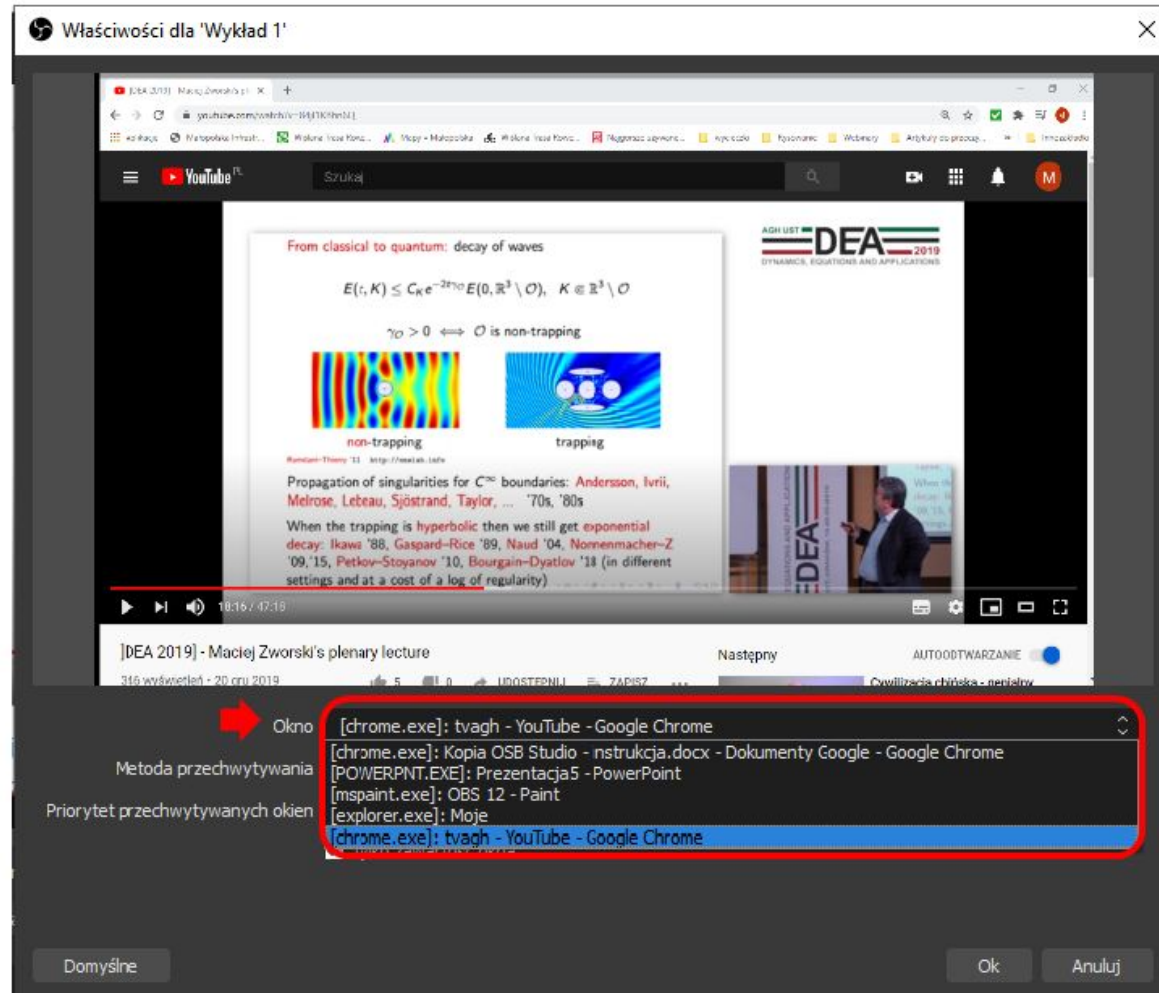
Właściwości dla 'Wykład 1'

[DEA 2019] Maciej Zworski's pl ×

youtube.com/watch?v=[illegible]

YouTube PL

Szukaj

M

From classical to quantum: decay of waves

$E(t,K) \leq C_K e^{-2t\gamma_O} E(0, \mathbb{R}^3 \setminus \mathcal{O}), \quad K \Subset \mathbb{R}^3 \setminus \mathcal{O}$

$\gamma_{\mathcal{O}} > 0 \iff \mathcal{O}$ is non-trapping

non-trapping

trapping

Propagation of singularities for $C^\infty$ boundaries: Andersson, Ivrii, Melrose, Lebeau, Sjöstrand, Taylor, ... '70s, '80s

When the trapping is hyperbolic then we still get exponential decay: Ikawa '88, Gaspard–Rice '89, Naud '04, Nonnenmacher–Z '09,'15, Petkov–Stoyanov '10, Bourgain–Dyatlov '18 (in different settings and at a cost of a log of regularity)

AGH UST DEA 2019 DYNAMICS, EQUATIONS AND APPLICATIONS

18:16 / 47:16

[DEA 2019] - Maciej Zworski's plenary lecture

316 wyświetleń • 20 gru 2019

5 0 UDOSTĘPNIJ ZAPISZ

Następny

AUTOODTWARZANIE

Cywilizacja chińska - genialny

Okno [chrome.exe]: tvagh - YouTube - Google Chrome

Metoda przechwytywania

Priorytet przechwytywanych okien

[chrome.exe]: Kopia OSB Studio - instrukcja.docx - Dokumenty Google - Google Chrome
[POWERPNT.EXE]: Prezentacja5 - PowerPoint
[mspaint.exe]: OBS 12 - Paint
[explorer.exe]: Moje
[chrome.exe]: tvagh - YouTube - Google Chrome

Domyślne

Ok

Anuluj